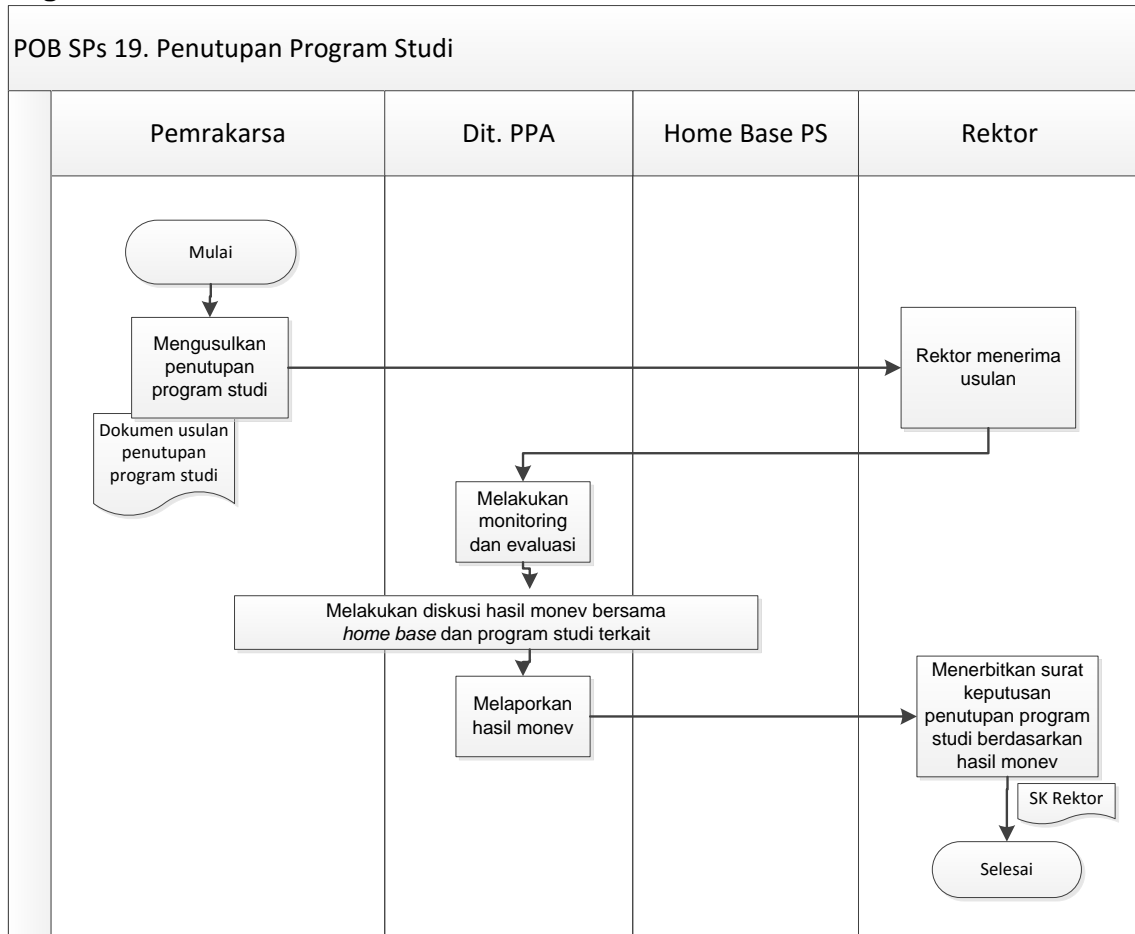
POB SPs 19. Penutupan Program Studi

Pemrakarsa

Dit. PPA

Home Base PS

Rektor

Mulai

Mengusulkan penutupan program studi

Dokumen usulan penutupan program studi

Rektor menerima usulan

Melakukan monitoring dan evaluasi

Melakukan diskusi hasil monev bersama *home base* dan program studi terkait

Melaporkan hasil monev

Menerbitkan surat keputusan penutupan program studi berdasarkan hasil monev

SK Rektor

Selesai